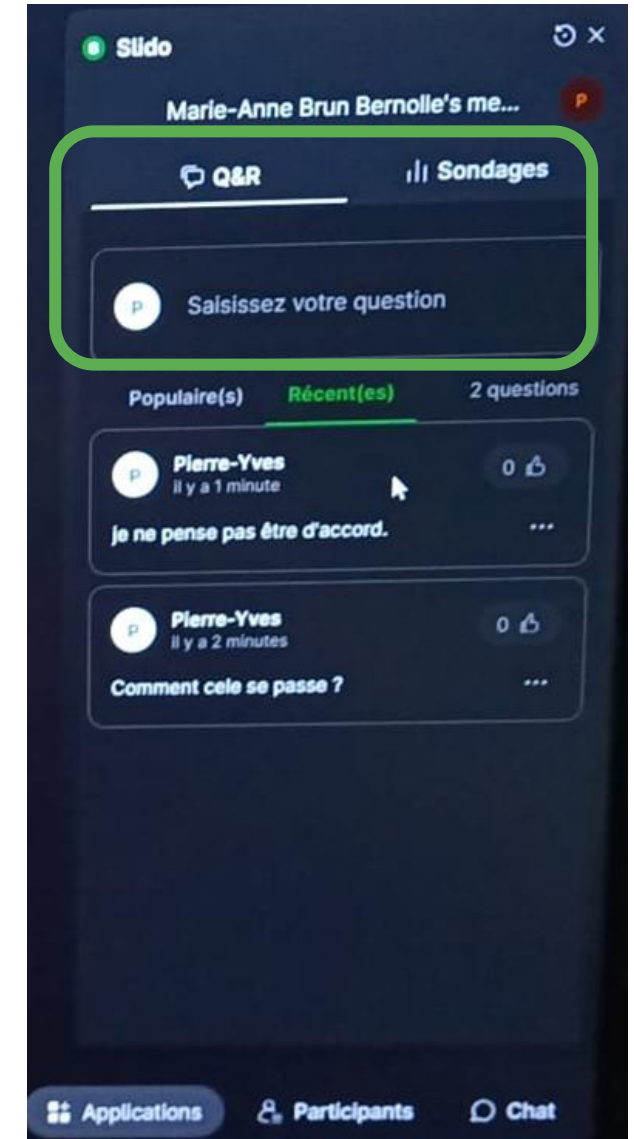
Slido

Marie-Anne Brun Bernolle's me...

P

Q&R

Sondages

P

Saisissez votre question

Populaire(s)

Récent(es)

2 questions

P

Pierre-Yves

il y a 1 minute

0

je ne pense pas être d'accord.

...

P

Pierre-Yves

il y a 2 minutes

0

Comment cele se passe ?

...

Applications

Participants

Chat